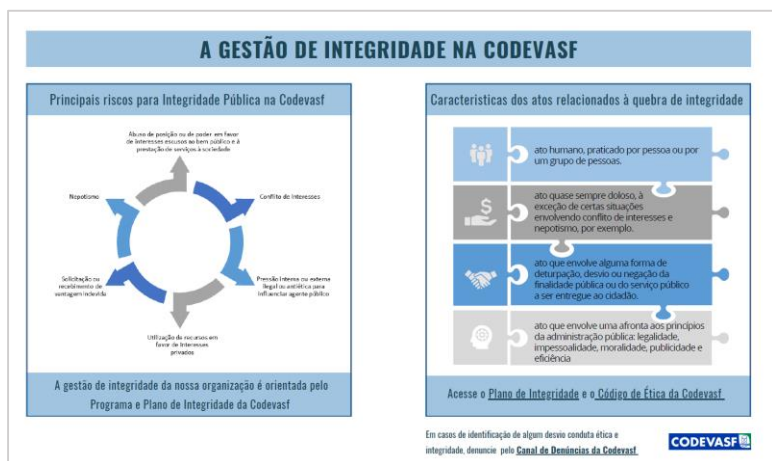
A GESTÃO DE INTEGRIDADE NA CODEVASF

Principais riscos para Integridade Pública na Codevasf

Abuso de posição ou de poder em favor de interesses escusos ao bem público e à prestação de serviços à sociedade

Conflito de interesses

Pressão interna ou externa ilegal ou antiética para influenciar agente público

Utilização de recursos em favor de interesses privados

Solicitação ou recebimento de vantagem indevida

Nepotismo

A gestão de integridade da nossa organização é orientada pelo Programa e Plano de Integridade da Codevasf

Características dos atos relacionados à quebra de integridade

ato humano, praticado por pessoa ou por um grupo de pessoas.

ato quase sempre doloso, à exceção de certas situações envolvendo conflito de interesses e nepotismo, por exemplo.

ato que envolve alguma forma de deturpação, desvio ou negação da finalidade pública ou do serviço público a ser entregue ao cidadão.

ato que envolve uma afronta aos princípios da administração pública: legalidade, impessoalidade, moralidade, publicidade e eficiência

Acesse o Plano de Integridade e o Código de Ética da Codevasf

Em casos de identificação de algum desvio conduta ética e integridade, denuncie pelo Canal de Denúncias da Codevasf

CODEVASF